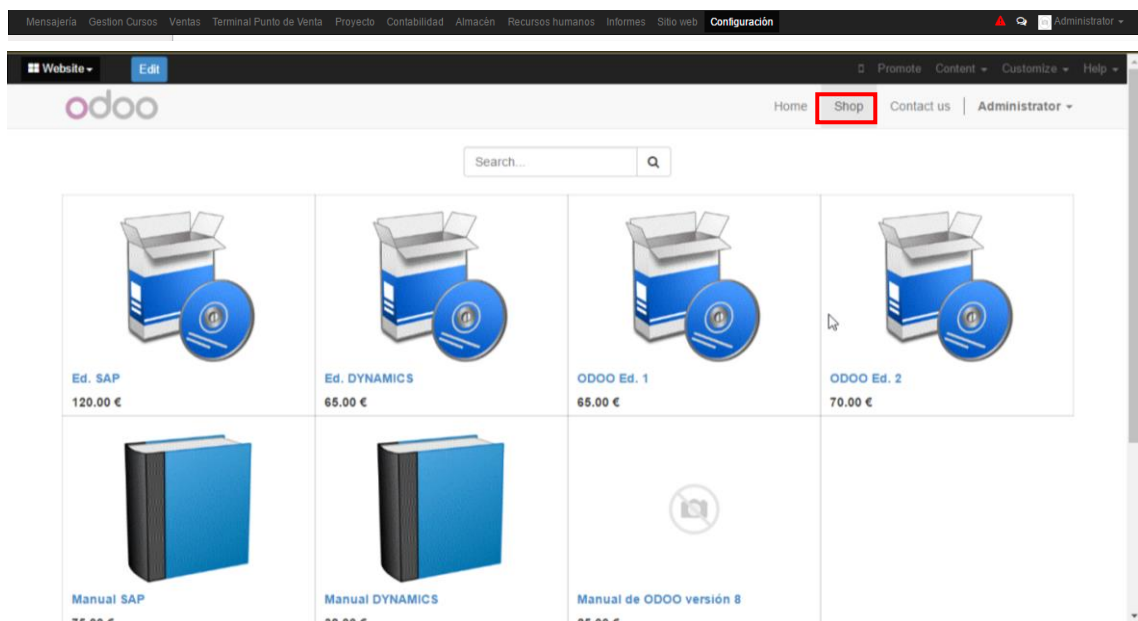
Mensajería Gestion Cursos Ventas Terminal Punto de Venta Proyecto Contabilidad Almacén Recursos humanos Informes Sitio web Configuración

Administrator

Website Edit

Promote Content Customize Help

odoo

Home Shop Contact us Administrator

Search...

Ed. SAP
120.00 €

Ed. DYNAMICS
65.00 €

ODOO Ed. 1
65.00 €

ODOO Ed. 2
70.00 €

Manual SAP
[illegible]

Manual DYNAMICS
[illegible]

Manual de ODOO versión 8
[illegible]